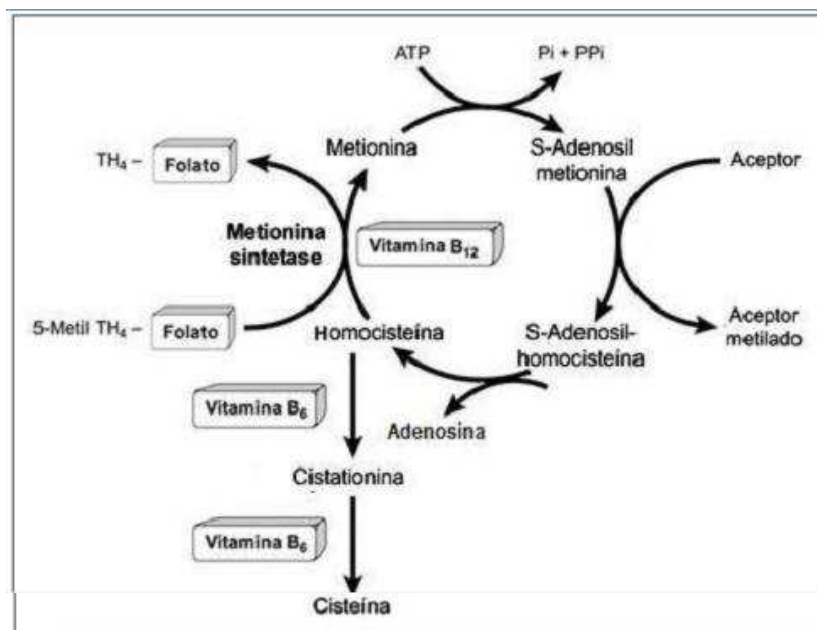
ATP

Pi + PPi

$TH_4$ – Folato

Metionina

S-Adenosil metionina

Aceptor

Metionina sintetase

Vitamina $B_{12}$

5-Metil $TH_4$ – Folato

Homocisteína

S-Adenosil-homocisteína

Aceptor metilado

Vitamina $B_6$

Adenosina

Cistationina

Vitamina $B_6$

Cisteína